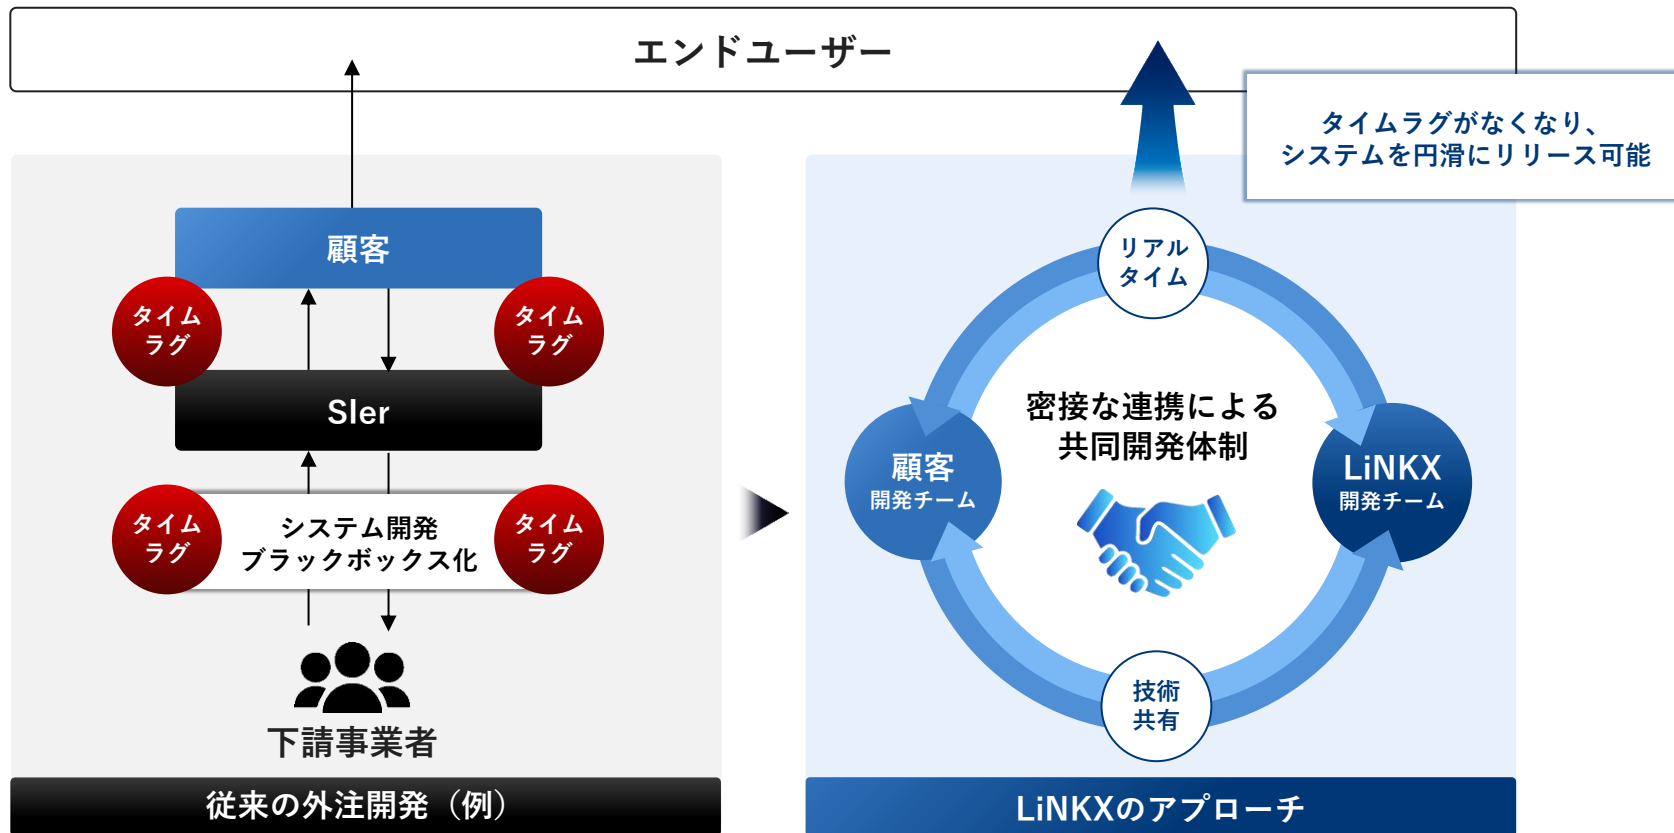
エンドユーザー

タイムラグがなくなり、
システムを円滑にリリース可能

顧客

タイム
ラグ

タイム
ラグ

SIer

タイム
ラグ

システム開発
ブラックボックス化

タイム
ラグ

下請事業者

従来の外注開発（例）

リアル
タイム

密接な連携による
共同開発体制

顧客
開発チーム

LiNKX
開発チーム

技術
共有

LiNKXのアプローチ